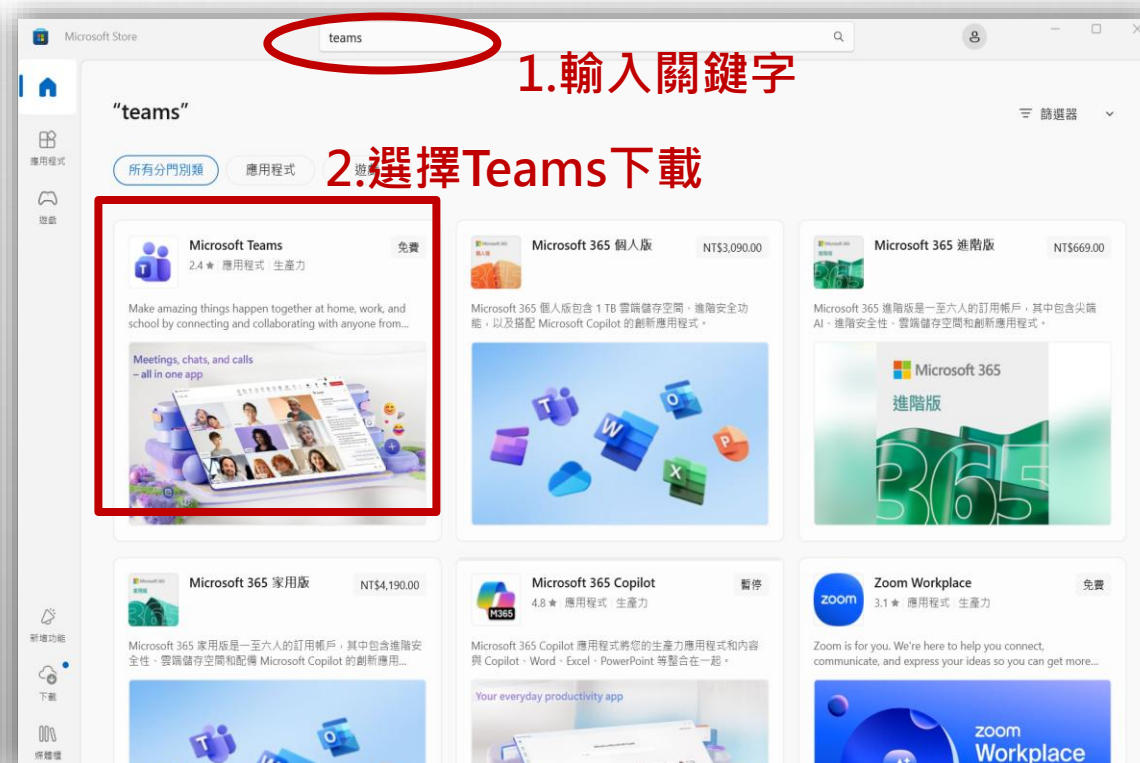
Microsoft Store

teams

1.輸入關鍵字

應用程式

遊戲

新增功能

下載

媒體櫃

"teams"

篩選器

所有分門別類

應用程式

遊戲

2.選擇Teams下載

Microsoft Teams
2.4 ★ | 應用程式 | 生產力
免費
Make amazing things happen together at home, work, and school by connecting and collaborating with anyone from...
Meetings, chats, and calls – all in one app

Microsoft 365 個人版
NT$3,090.00
Microsoft 365 個人版包含 1 TB 雲端儲存空間、進階安全功能，以及搭配 Microsoft Copilot 的創新應用程式。

Microsoft 365 進階版
NT$669.00
Microsoft 365 進階版是一至六人的訂用帳戶，其中包含尖端 AI、進階安全性、雲端儲存空間和創新應用程式。
Microsoft 365
進階版
365

Microsoft 365 家用版
NT$4,190.00
Microsoft 365 家用版是一至六人的訂用帳戶，其中包含進階安全性、雲端儲存空間和配備 Microsoft Copilot 的創新應用...

Microsoft 365 Copilot
4.8 ★ | 應用程式 | 生產力
暫停
M365
Microsoft 365 Copilot 應用程式將您的生產力應用程式和內容與 Copilot、Word、Excel、PowerPoint 等整合在一起。
Your everyday productivity app

Zoom Workplace
3.1 ★ | 應用程式 | 生產力
免費
zoom
Zoom is for you. We're here to help you connect, communicate, and express your ideas so you can get more...
zoom
Workplace